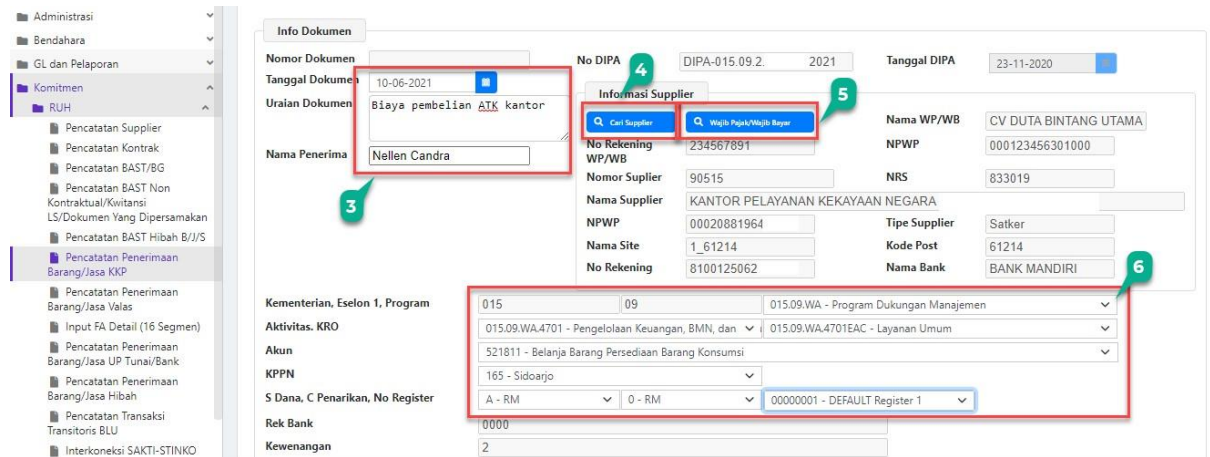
Administrasi
Bendahara
GL dan Pelaporan
Komitmen
RUH
Pencatatan Supplier
Pencatatan Kontrak
Pencatatan BAST/BG
Pencatatan BAST Non Kontraktual/Kwitansi LS/Dokumen Yang Dipersamakan
Pencatatan BAST Hibah B/J/S
Pencatatan Penerimaan Barang/Jasa KKP
Pencatatan Penerimaan Barang/Jasa Valas
Input FA Detail (16 Segmen)
Pencatatan Penerimaan Barang/Jasa UP Tunai/Bank
Pencatatan Penerimaan Barang/Jasa Hibah
Pencatatan Transaksi Transitoris BLU
Interkoneksi SAKTI-STINKO

Info Dokumen
Nomor Dokumen
Tanggal Dokumen 10-06-2021
Uraian Dokumen Biaya pembelian ATK kantor
Nama Penerima Nellen Candra
3
No DIPA DIPA-015.09.2. 2021
Tanggal DIPA 23-11-2020
4
5
Informasi Supplier
Cari Supplier
Wajib Pajak/Wajib Bayar
Nama WP/WB CV DUTA BINTANG UTAMA
No Rekening WP/WB 234567891
NPWP 000123456301000
Nomor Suplier 90515
NRS 833019
Nama Supplier KANTOR PELAYANAN KEKAYAAN NEGARA
NPWP 00020881964
Tipe Supplier Satker
Nama Site 1_61214
Kode Post 61214
No Rekening 8100125062
Nama Bank BANK MANDIRI
6
Kementerian, Eselon 1, Program 015 09 015.09.WA - Program Dukungan Manajemen
Aktivitas. KRO 015.09.WA.4701 - Pengelolaan Keuangan, BMN, dan 015.09.WA.4701EAC - Layanan Umum
Akun 521811 - Belanja Barang Persediaan Barang Konsumsi
KPPN 165 - Sidoarjo
S Dana, C Penarikan, No Register A - RM 0 - RM 00000001 - DEFAULT Register 1
Rek Bank 0000
Kewenangan 2